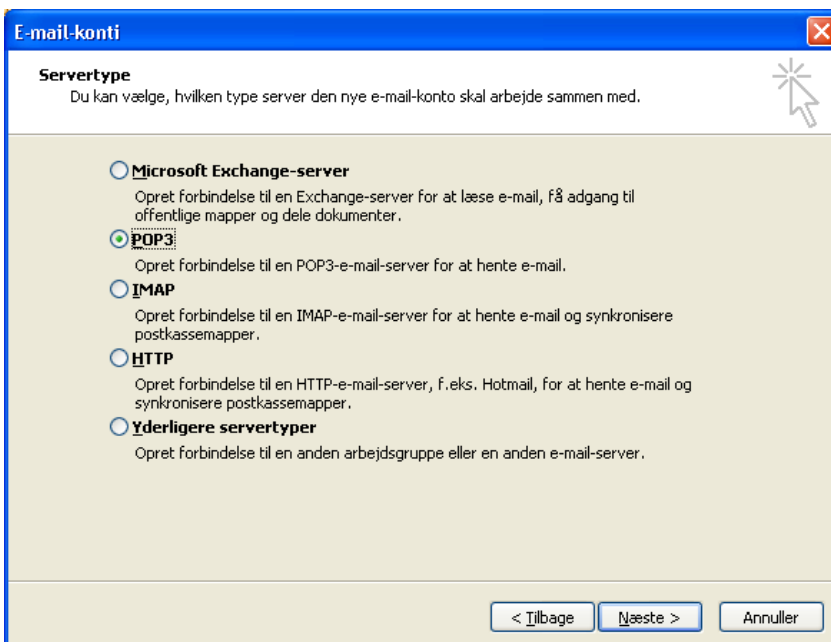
E-mail-konti

Servertype
Du kan vælge, hvilken type server den nye e-mail-konto skal arbejde sammen med.

Microsoft Exchange-server
Opret forbindelse til en Exchange-server for at læse e-mail, få adgang til offentlige mapper og dele dokumenter.

POP3
Opret forbindelse til en POP3-e-mail-server for at hente e-mail.

IMAP
Opret forbindelse til en IMAP-e-mail-server for at hente e-mail og synkronisere postkassemapper.

HTTP
Opret forbindelse til en HTTP-e-mail-server, f.eks. Hotmail, for at hente e-mail og synkronisere postkassemapper.

Yderligere servertyper
Opret forbindelse til en anden arbejdsgruppe eller en anden e-mail-server.

< Tilbage | Næste > | Annuller